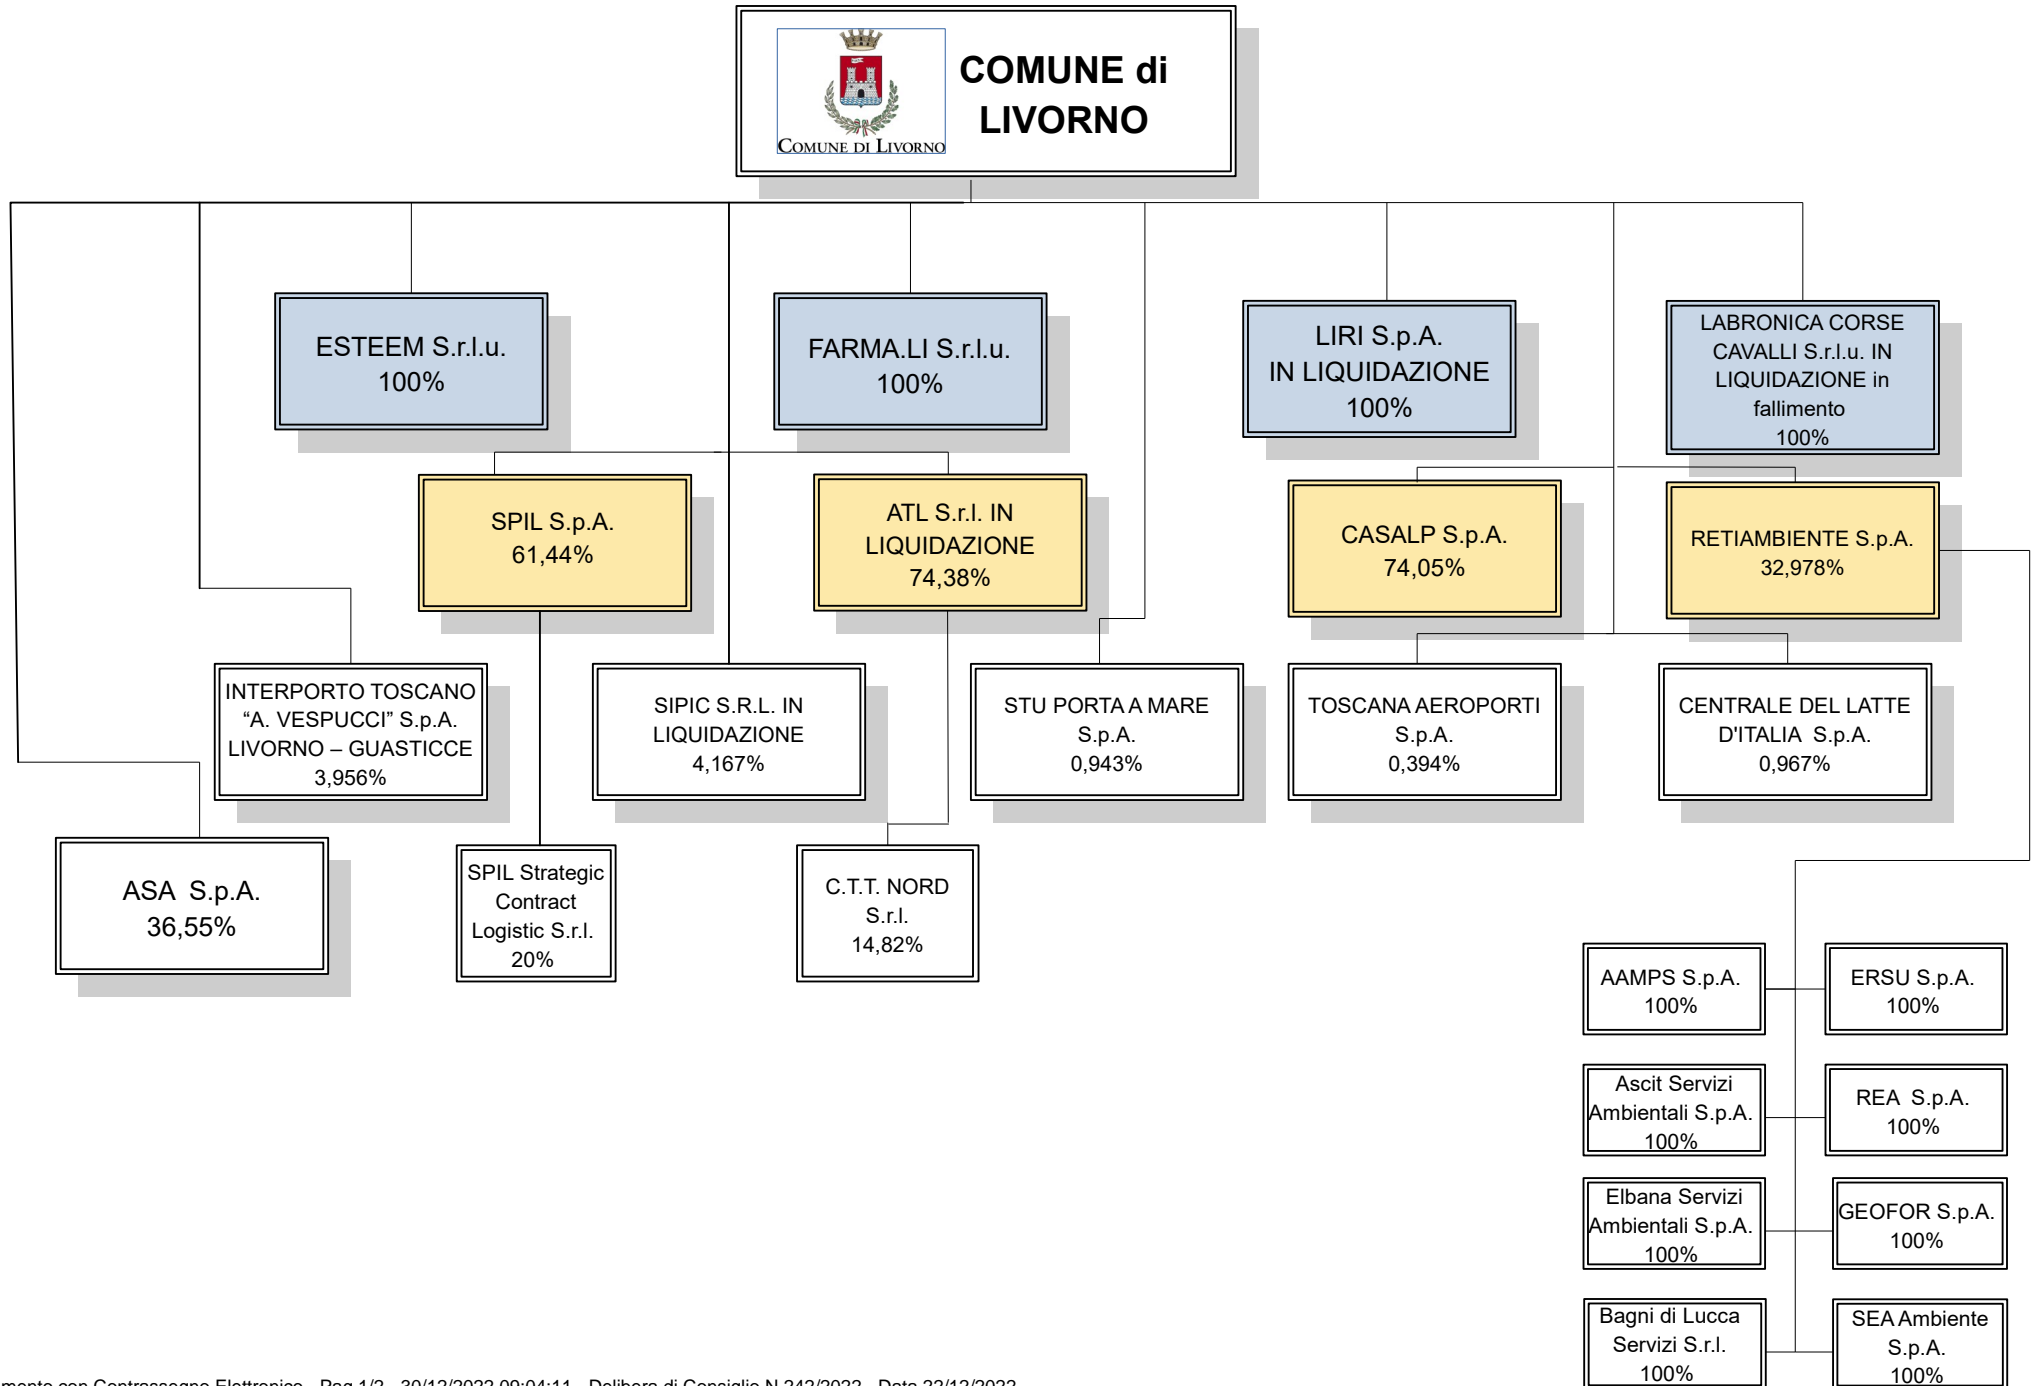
COMUNE DI LIVORNO

COMUNE di LIVORNO

ESTEEM S.r.l.u. 100%

FARMA.LI S.r.l.u. 100%

LIRI S.p.A. IN LIQUIDAZIONE 100%

LABRONICA CORSE CAVALLI S.r.l.u. IN LIQUIDAZIONE in fallimento 100%

SPIL S.p.A. 61,44%

ATL S.r.l. IN LIQUIDAZIONE 74,38%

CASALP S.p.A. 74,05%

RETIAMBIENTE S.p.A. 32,978%

INTERPORTO TOSCANO "A. VESPUCCI" S.p.A. LIVORNO – GUASTICCE 3,956%

SIPIC S.R.L. IN LIQUIDAZIONE 4,167%

STU PORTA A MARE S.p.A. 0,943%

TOSCANA AEROPORTI S.p.A. 0,394%

CENTRALE DEL LATTE D'ITALIA S.p.A. 0,967%

ASA S.p.A. 36,55%

SPIL Strategic Contract Logistic S.r.l. 20%

C.T.T. NORD S.r.l. 14,82%

AAMPS S.p.A. 100%

ERSU S.p.A. 100%

Ascit Servizi Ambientali S.p.A. 100%

REA S.p.A. 100%

Elbana Servizi Ambientali S.p.A. 100%

GEOFOR S.p.A. 100%

Bagni di Lucca Servizi S.r.l. 100%

SEA Ambiente S.p.A. 100%

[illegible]mento con Contrassegno Elettronico - Pag 1/2 - 30/12/2022 09:04:11 - Delibera di Consiglio N.242/2022 - Data 22/12/2022